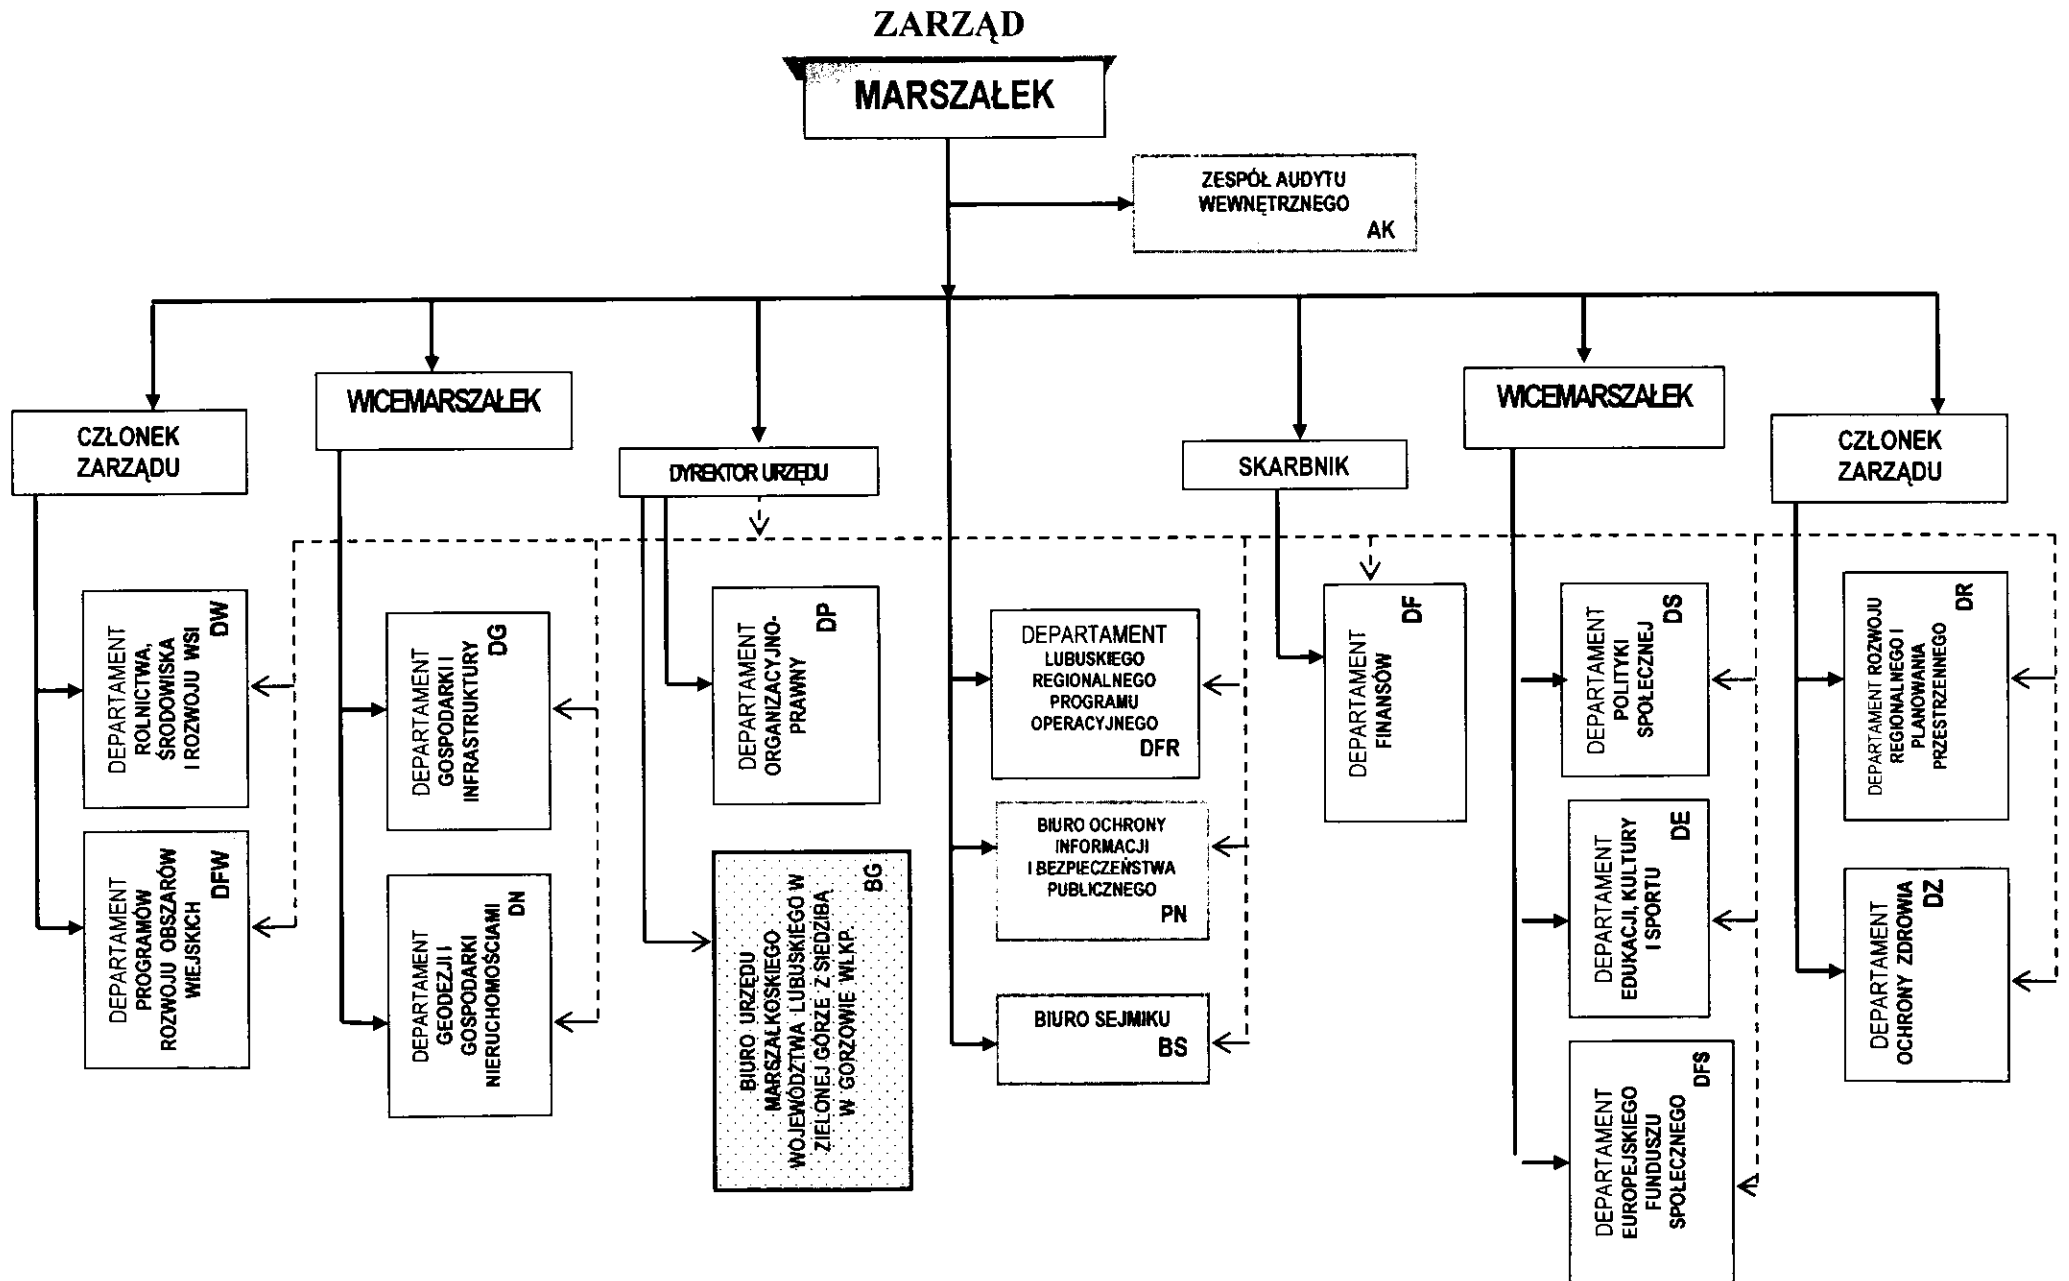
ZARZĄD

MARSZAŁEK

ZESPÓŁ AUDYTU WEWNĘTRZNEGO AK

CZŁONEK ZARZĄDU

WICEMARSZAŁEK

DYREKTOR URZĘDU

SKARBNIK

WICEMARSZAŁEK

CZŁONEK ZARZĄDU

DEPARTAMENT ROLNICTWA, ŚRODOWISKA I ROZWOJU WSI DW

DEPARTAMENT PROGRAMÓW ROZWOJU OBSZARÓW WIEJSKICH DFW

DEPARTAMENT GOSPODARKI I INFRASTRUKTURY DG

DEPARTAMENT GEODEZJI I GOSPODARKI NIERUCHOMOŚCIAMI DN

DEPARTAMENT ORGANIZACYJNO-PRAWNY DP

BIURO URZĘDU MARSZAŁKOSKIEGO WOJEWÓDZTWA LUBUSKIEGO W ZIELONEJ GÓRZE Z SIEDZIBĄ W GORZOWIE WLKP. BG

DEPARTAMENT LUBUSKIEGO REGIONALNEGO PROGRAMU OPERACYJNEGO DFR

BIURO OCHRONY INFORMACJI I BEZPIECZEŃSTWA PUBLICZNEGO PN

BIURO SEJMIKU BS

DEPARTAMENT FINANSÓW DF

DEPARTAMENT POLITYKI SPOŁECZNEJ DS

DEPARTAMENT EDUKACJI, KULTURY I SPORTU DE

DEPARTAMENT EUROPEJSKIEGO FUNDUSZU SPOŁECZNEGO DFS

DEPARTAMENT ROZWOJU REGIONALNEGO I PLANOWANIA PRZESTRZENNEGO DR

DEPARTAMENT OCHRONY ZDROWIA DZ